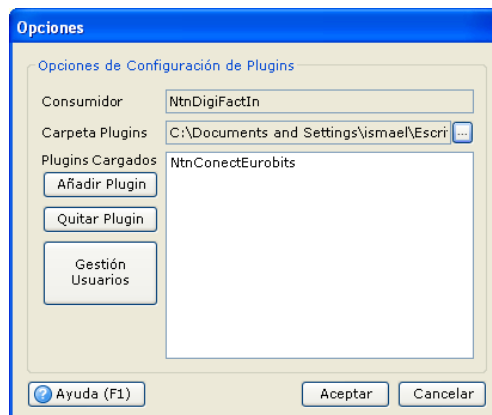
Opciones

Opciones de Configuración de Plugins

Consumidor NtnDigiFactIn

Carpeta Plugins C:\Documents and Settings\ismael\Escri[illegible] ...

Plugins Cargados

NtnConectEurobits

Añadir Plugin

Quitar Plugin

Gestión Usuarios

Ayuda (F1)

Aceptar

Cancelar